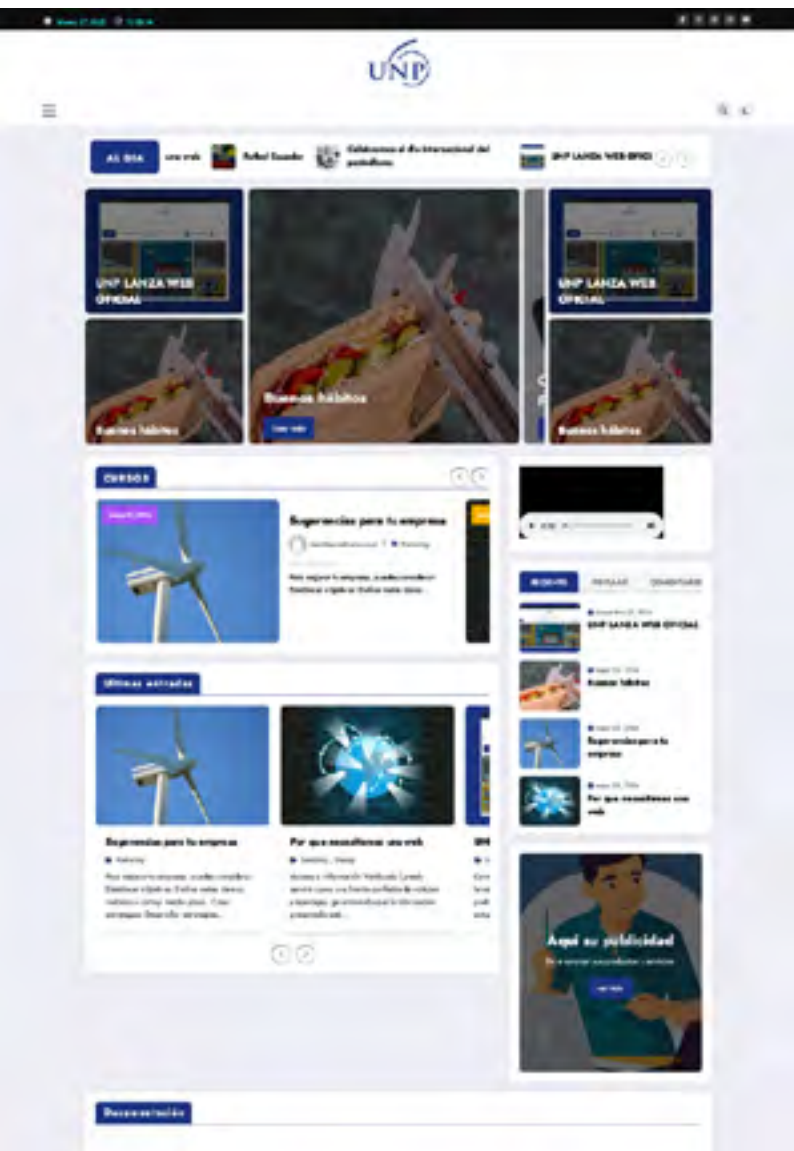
UNP

AL DIA una web Rafael Ecuador Celebramos el día internacional del periodismo UNP LANZA WEB OFICI

UNP LANZA WEB OFICIAL

Buenos hábitos

Leer más

UNP LANZA WEB OFICIAL

Buenos hábitos

Buenos hábitos

CURSOS

Sugerencias para tu empresa

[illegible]

RECIENTE POPULAR COMENTARIO

UNP LANZA WEB OFICIAL

Buenos hábitos

Sugerencias para tu empresa

Por que necesitamos una web

Últimas entradas

Sugerencias para tu empresa

Por que necesitamos una web

Aquí su publicidad

Documentación